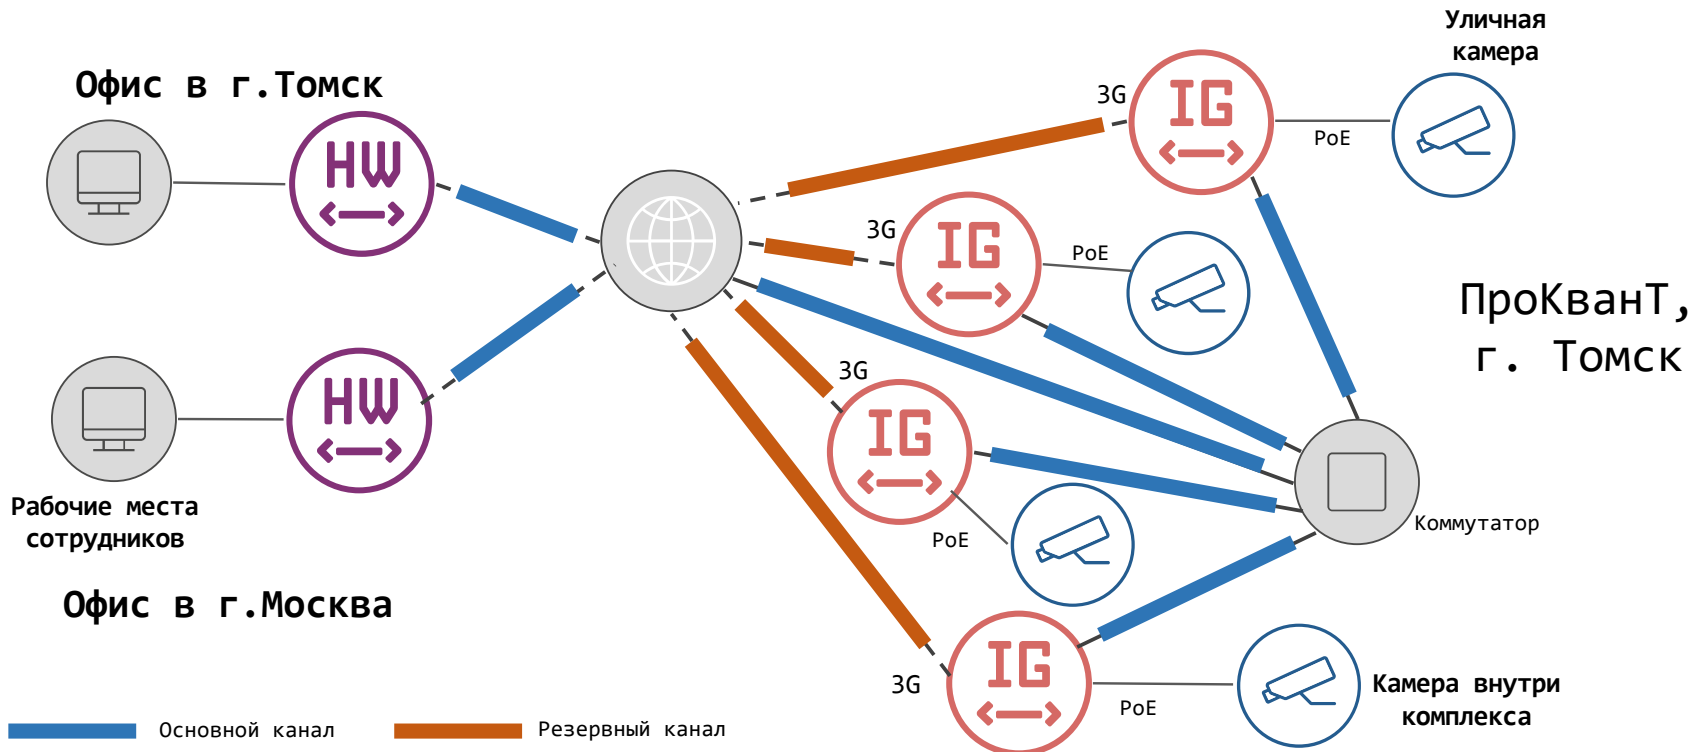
Офис в г.Томск

HW

HW

Рабочие места сотрудников

Офис в г.Москва

Уличная камера

3G

IG

PoE

3G

IG

PoE

3G

IG

PoE

3G

IG

PoE

ПроКванТ, г. Томск

Коммутатор

Камера внутри комплекса

Основной канал

Резервный канал